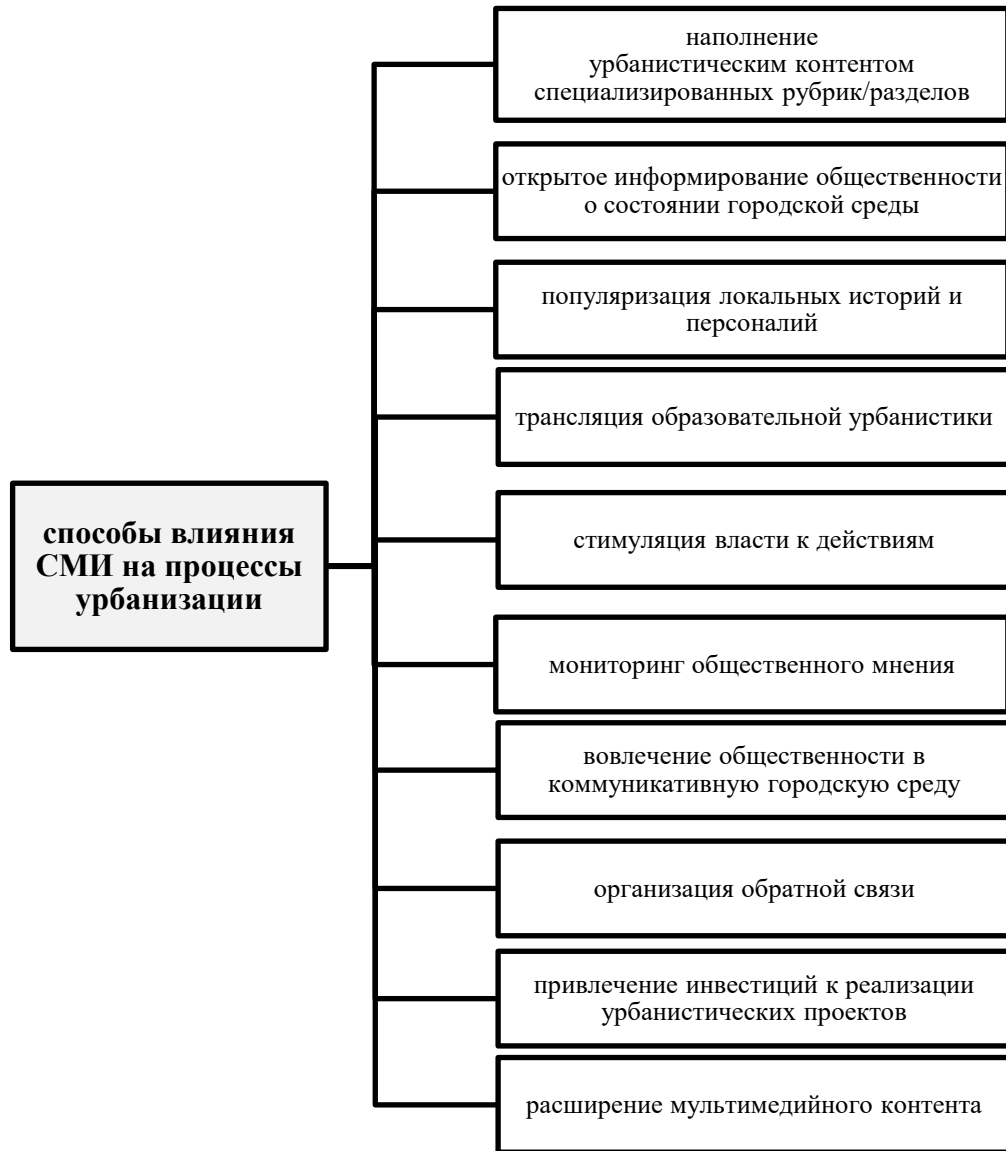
способы влияния СМИ на процессы урбанизации

наполнение урбанистическим контентом специализированных рубрик/разделов

открытое информирование общественности о состоянии городской среды

популяризация локальных историй и персоналий

трансляция образовательной урбанистики

стимуляция власти к действиям

мониторинг общественного мнения

вовлечение общественности в коммуникативную городскую среду

организация обратной связи

привлечение инвестиций к реализации урбанистических проектов

расширение мультимедийного контента